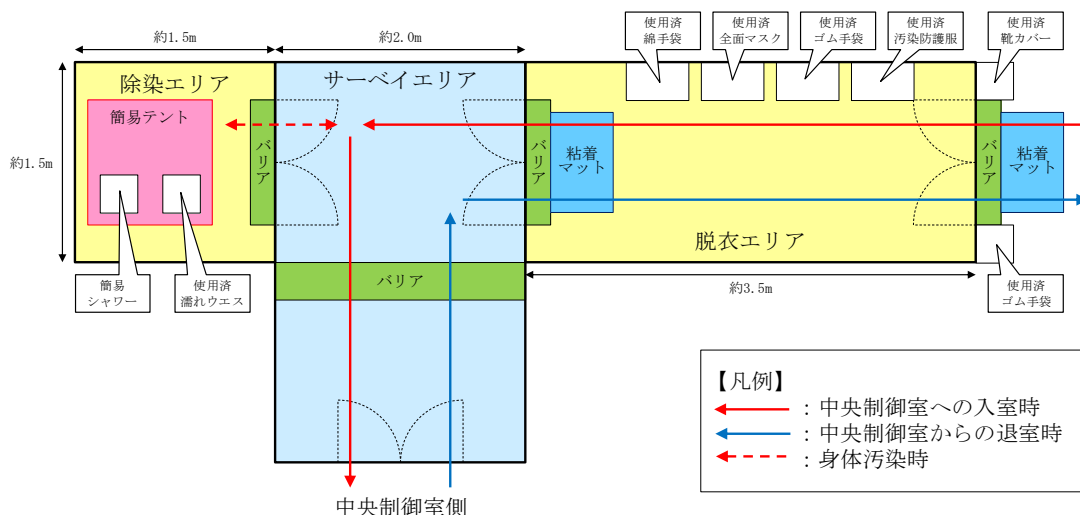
約1.5m

約2.0m

使用済
綿手袋

使用済
全面マスク

使用済
ゴム手袋

使用済
汚染防護服

使用済
靴カバー

約1.5m

除染エリア

簡易テント

サーベイエリア

バリア

バリア

粘着
マット

バリア

粘着
マット

脱衣エリア

バリア

簡易
シャワー

使用済
濡れウエス

約3.5m

使用済
ゴム手袋

【凡例】
：中央制御室への入室時
：中央制御室からの退室時
：身体汚染時

中央制御室側